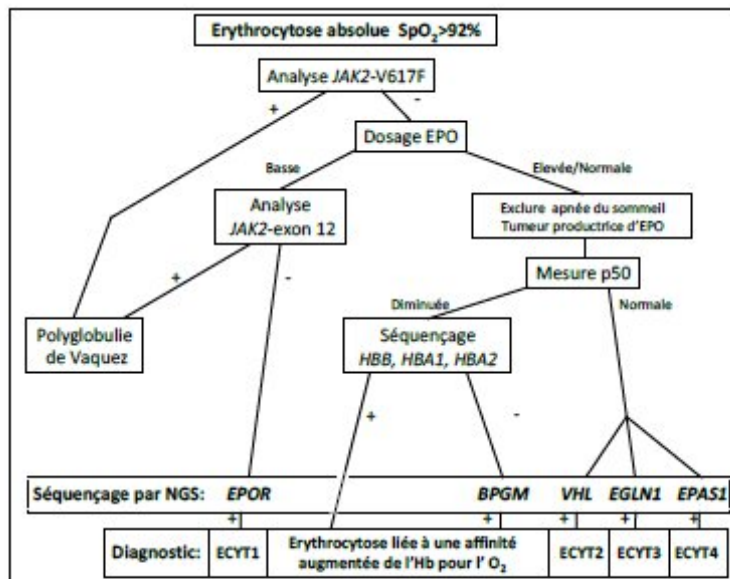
Erythrocytose absolue $SpO_2$>92%

Analyse JAK2-V617F

+

-

Dosage EPO

Basse

Elevée/Normale

Analyse JAK2-exon 12

Exclure apnée du sommeil Tumeur productrice d'EPO

+

-

Mesure p50

Diminuée

Normale

Polyglobulie de Vaquez

Séquençage HBB, HBA1, HBA2

+

-

Séquençage par NGS: EPOR BPGM VHL EGLN1 EPAS1

+ + + + +

Diagnostic: ECYT1 | Erythrocytose liée à une affinité augmentée de l'Hb pour l' $O_2$ | ECYT2 | ECYT3 | ECYT4